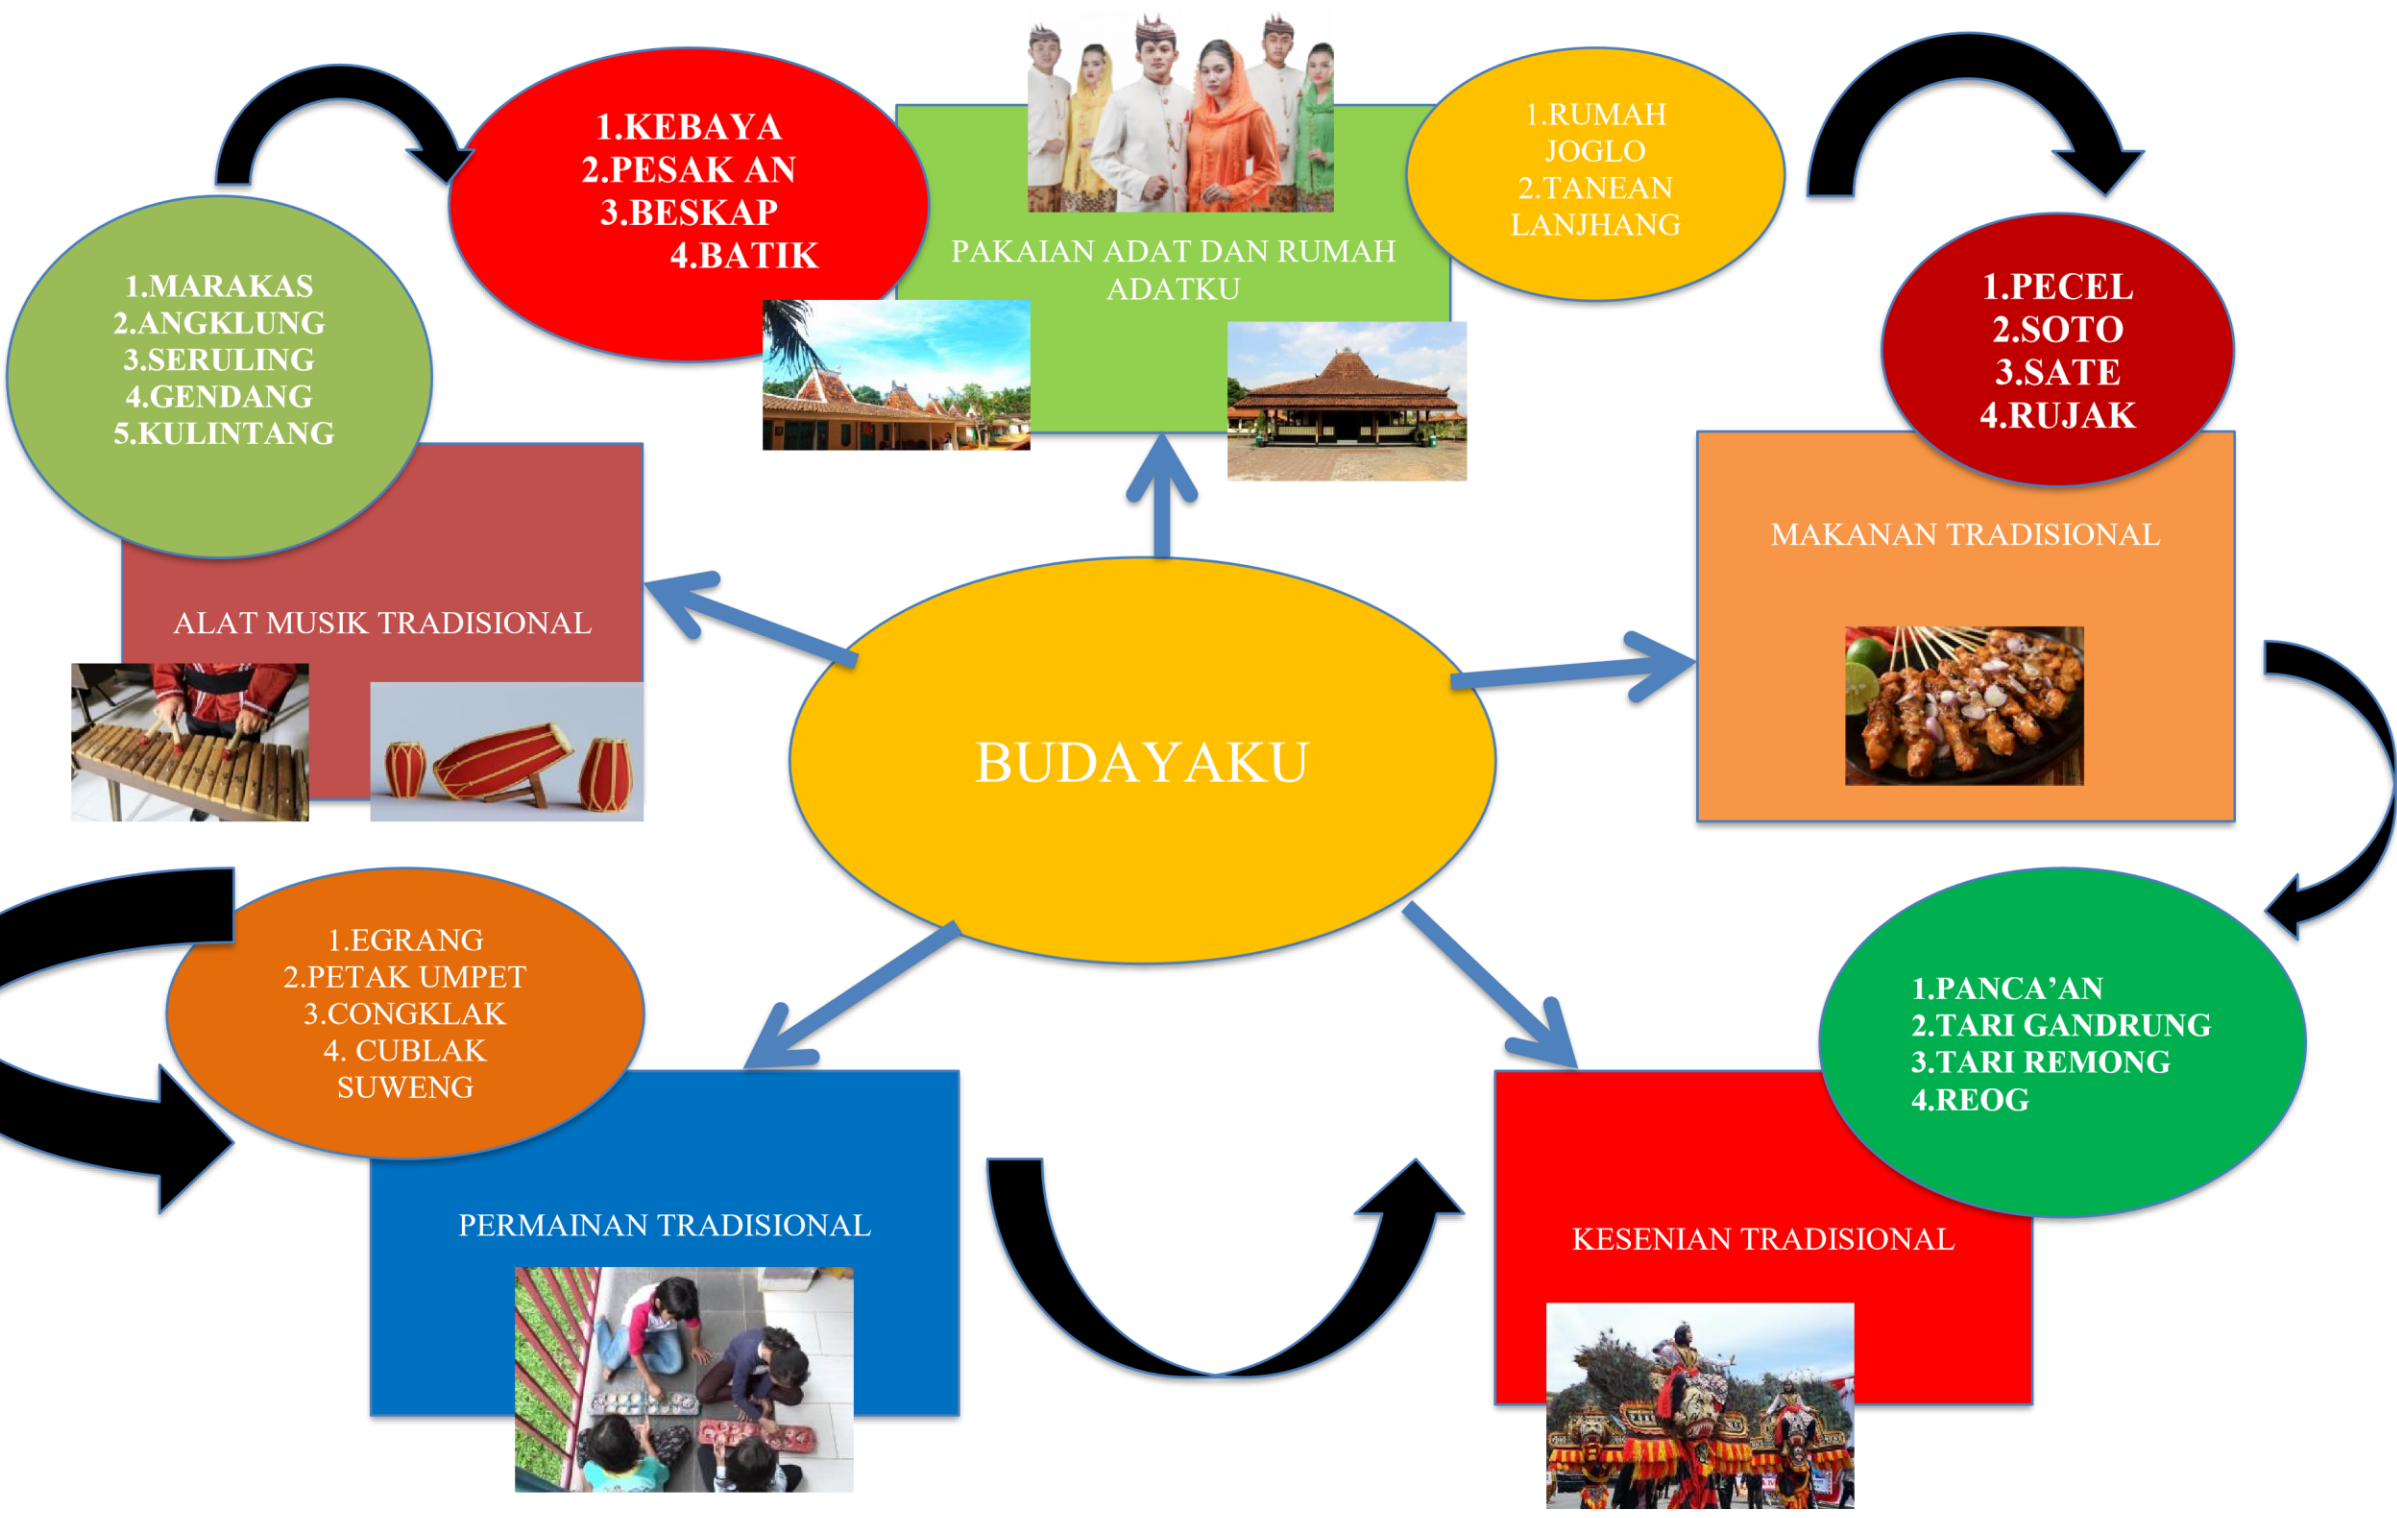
1.KEBAYA
2.PESAK AN
3.BESKAP
4.BATIK

PAKAIAN ADAT DAN RUMAH ADATKU

1.RUMAH JOGLO
2.TANEAN LANJHANG

1.MARAKAS
2.ANGKLUNG
3.SERULING
4.GENDANG
5.KULINTANG

1.PECEL
2.SOTO
3.SATE
4.RUJAK

MAKANAN TRADISIONAL

ALAT MUSIK TRADISIONAL

BUDAYAKU

1.EGRANG
2.PETAK UMPET
3.CONGKLAK
4. CUBLAK SUWENG

1.PANCA’AN
2.TARI GANDRUNG
3.TARI REMONG
4.REOG

PERMAINAN TRADISIONAL

KESENIAN TRADISIONAL